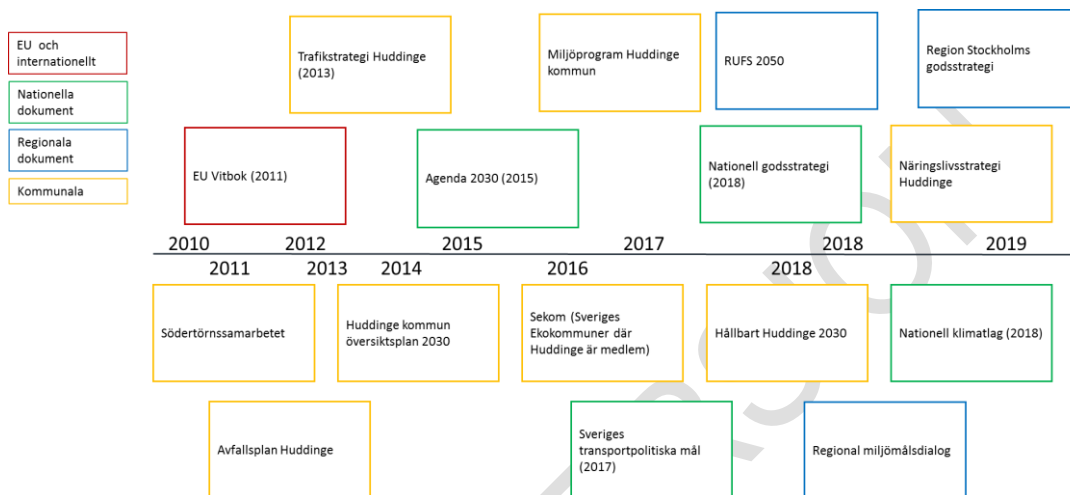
EU och internationellt

Nationella dokument

Regionala dokument

Kommunala

Trafikstrategi Huddinge (2013)

Miljöprogram Huddinge kommun

RUFS 2050

Region Stockholms godsstrategi

EU Vitbok (2011)

Agenda 2030 (2015)

Nationell godsstrategi (2018)

Näringslivsstrategi Huddinge

2010 2012 2015 2017 2018 2019

2011 2013 2014 2016 2018

Södertörnssamarbetet

Huddinge kommun översiktsplan 2030

Sekom (Sveriges Ekokommuner där Huddinge är medlem)

Hållbart Huddinge 2030

Nationell klimatlag (2018)

Avfallsplan Huddinge

Sveriges transportpolitiska mål (2017)

Regional miljömålsdialog